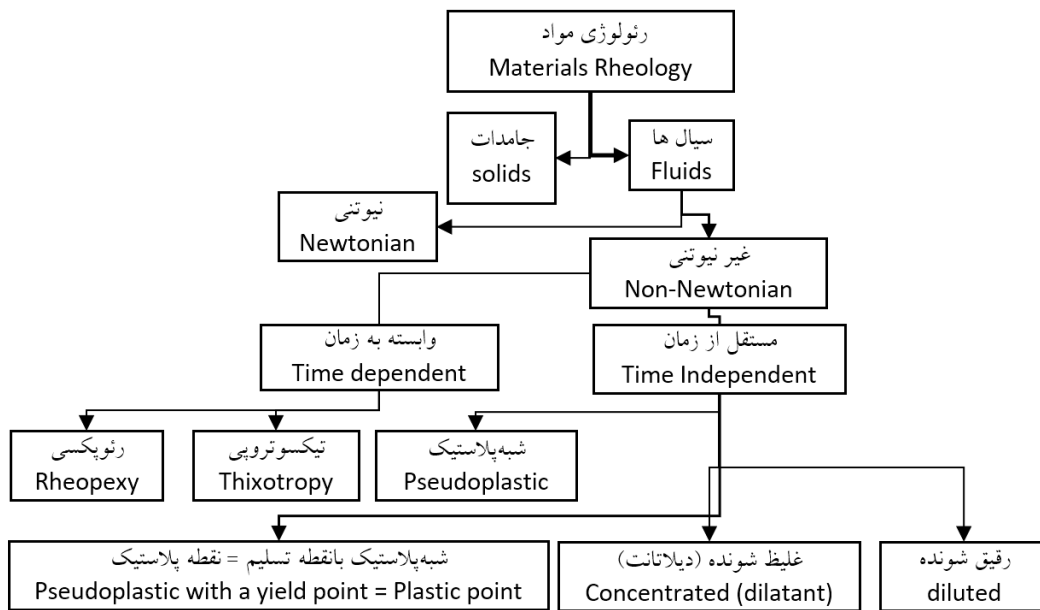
رئولوژی مواد
Materials Rheology

جامدات
solids

سیال ها
Fluids

نیوتنی
Newtonian

غیر نیوتنی
Non-Newtonian

وابسته به زمان
Time dependent

مستقل از زمان
Time Independent

رئوپکسی
Rheopexy

تیکسوتروپی
Thixotropy

شبه‌پلاستیک
Pseudoplastic

شبه‌پلاستیک بانقطه تسلیم = نقطه پلاستیک
Pseudoplastic with a yield point = Plastic point

غلیظ شونده (دیلاتانت)
Concentrated (dilatant)

رقیق شونده
diluted